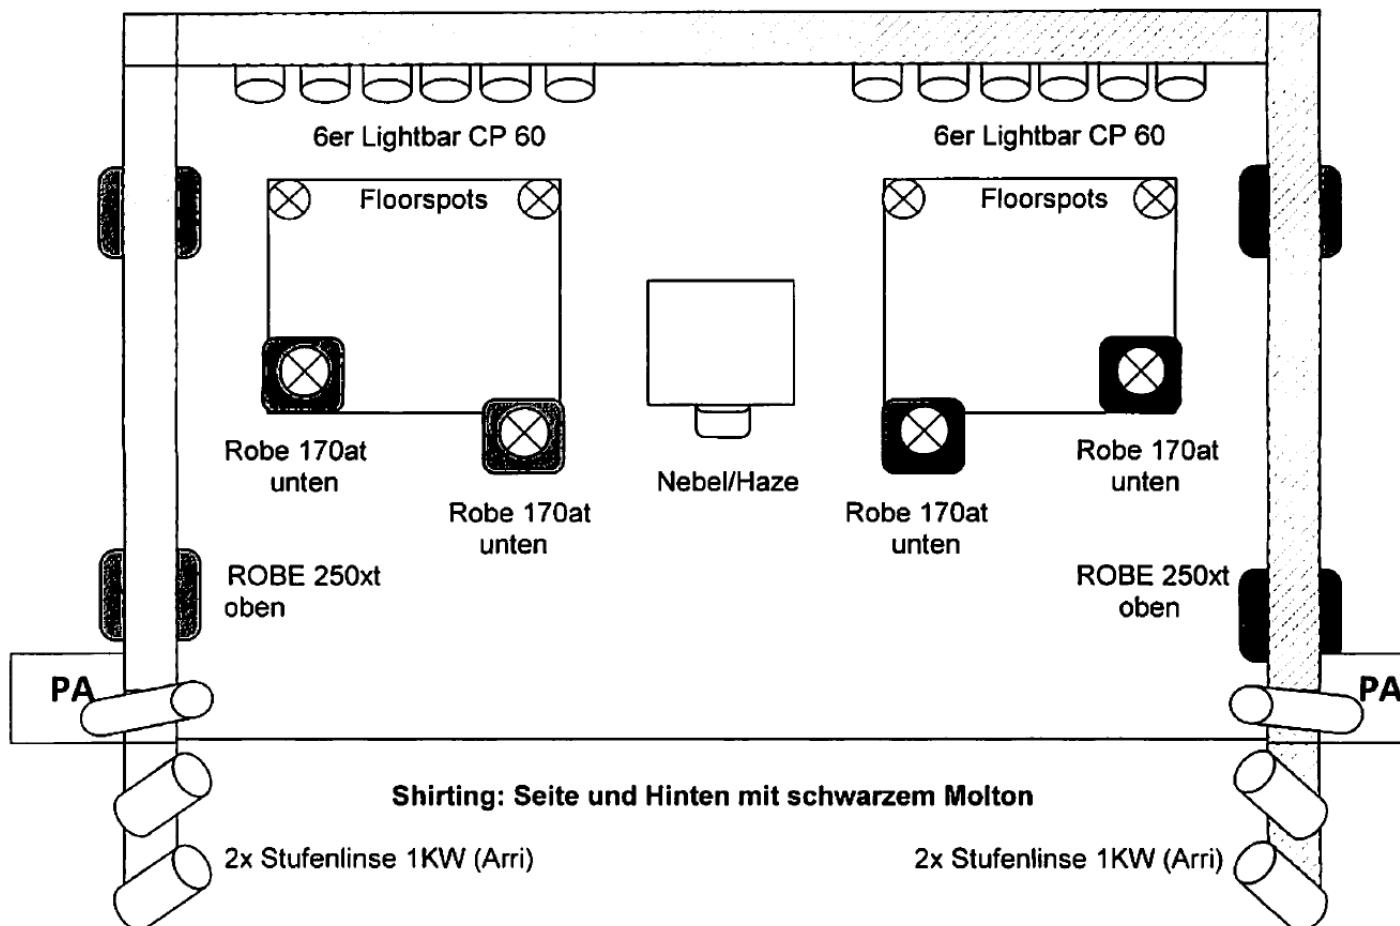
6er Lightbar CP 60

6er Lightbar CP 60

Floorspots

Floorspots

Robe 170at unten

Robe 170at unten

Nebel/Haze

Robe 170at unten

Robe 170at unten

ROBE 250xt oben

ROBE 250xt oben

PA

PA

Shirting: Seite und Hinten mit schwarzem Molton

2x Stufenlinse 1KW (Arri)

2x Stufenlinse 1KW (Arri)